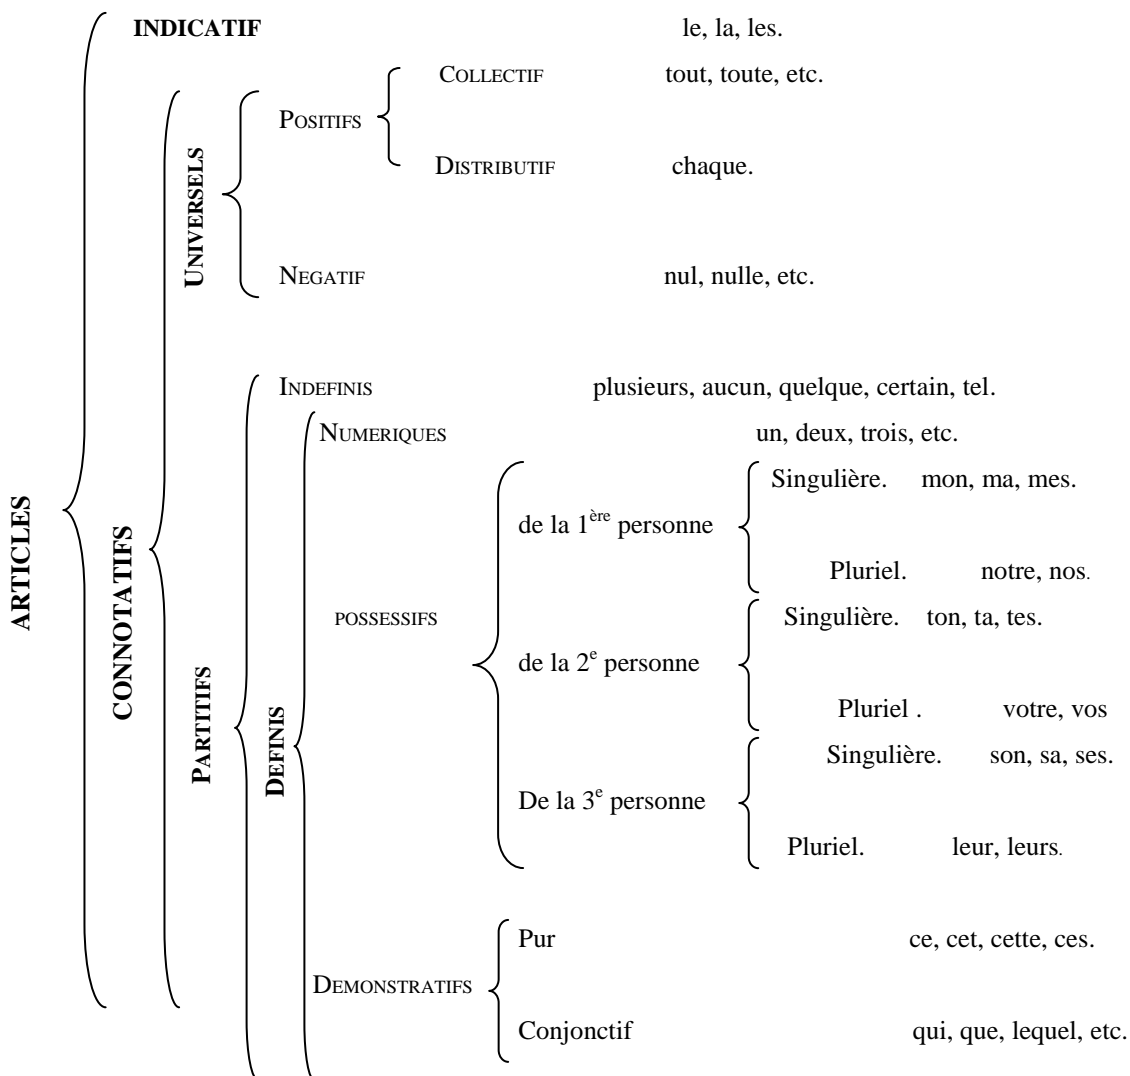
ARTICLES

INDICATIF le, la, les.

CONNOTATIFS

UNIVERSELS

POSITIFS

COLLECTIF tout, toute, etc.

DISTRIBUTIF chaque.

NEGATIF nul, nulle, etc.

PARTITIFS

INDEFINIS plusieurs, aucun, quelque, certain, tel.

DEFINIS

NUMERIQUES un, deux, trois, etc.

POSSESSIFS

de la $1^{ère}$ personne

Singulière. mon, ma, mes.

Pluriel. notre, nos.

de la $2^{e}$ personne

Singulière. ton, ta, tes.

Pluriel . votre, vos

De la $3^{e}$ personne

Singulière. son, sa, ses.

Pluriel. leur, leurs.

DEMONSTRATIFS

Pur ce, cet, cette, ces.

Conjonctif qui, que, lequel, etc.